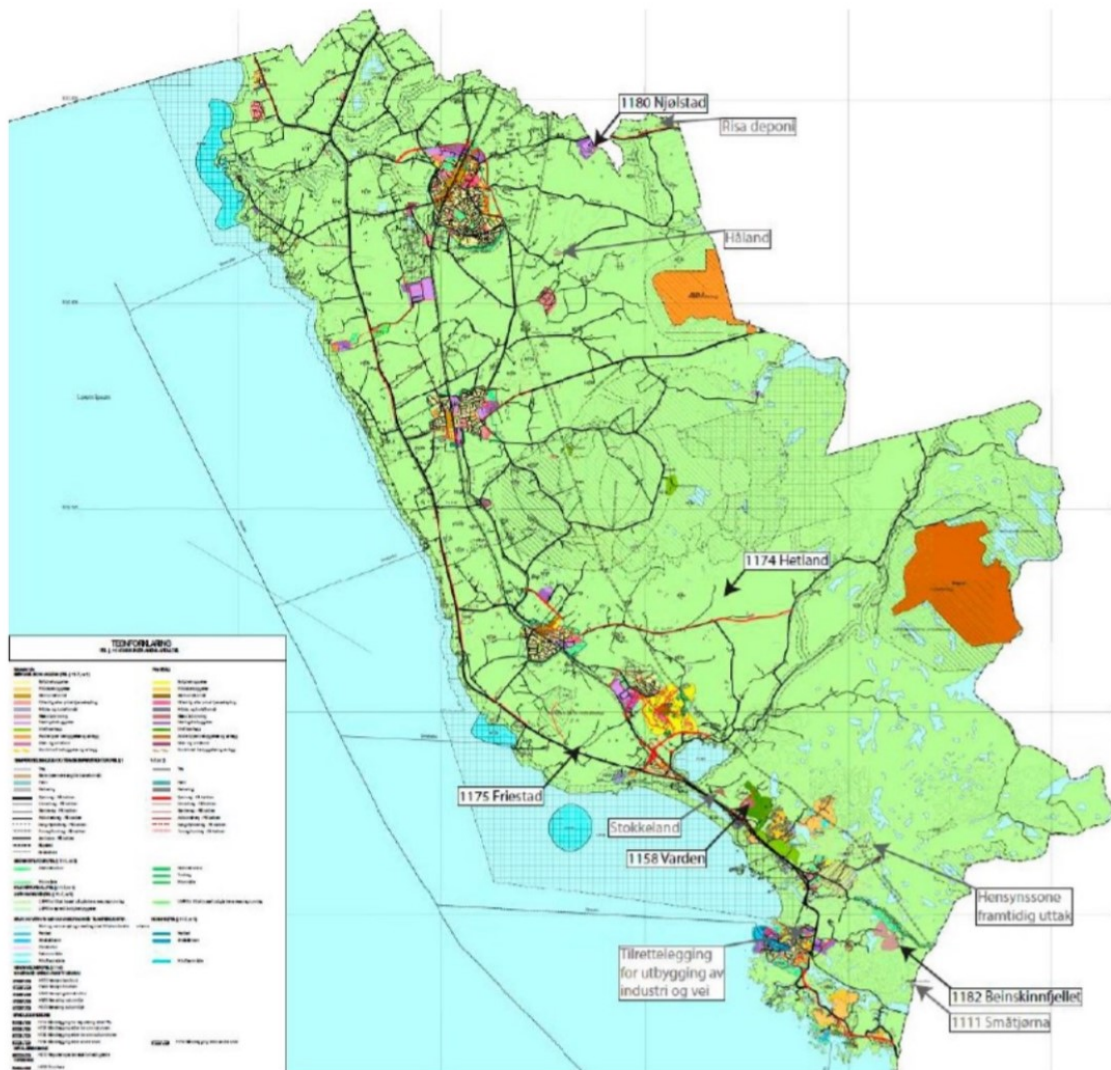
1180 Njølstad
Risa deponi
Håland
1174 Hetland
TEGNFORKLARING
1175 Friestad
Stokkeland
1158 Varden
Hensynssone framtidig uttak
Tilrettelegging for utbygging av industri og vei
1182 Beinskinnfjellet
1111 Småtjørna